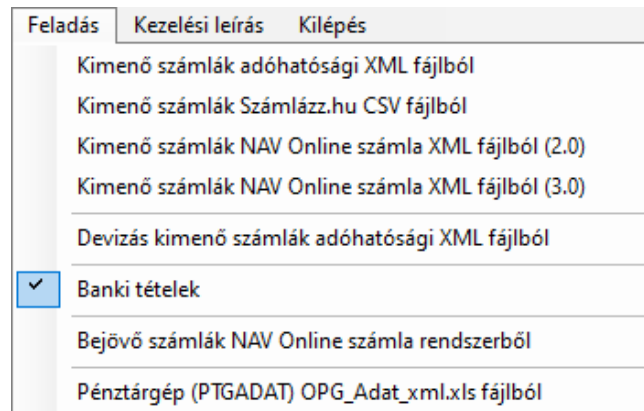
Feladás Kezelési leírás Kilépés

Kimenő számlák adóhatósági XML fájlból
Kimenő számlák Számlázz.hu CSV fájlból
Kimenő számlák NAV Online számla XML fájlból (2.0)
Kimenő számlák NAV Online számla XML fájlból (3.0)

Devizás kimenő számlák adóhatósági XML fájlból

Banki tételek

Bejövő számlák NAV Online számla rendszerből

Pénztárgép (PTGADAT) OPG_Adat_xml.xls fájlból